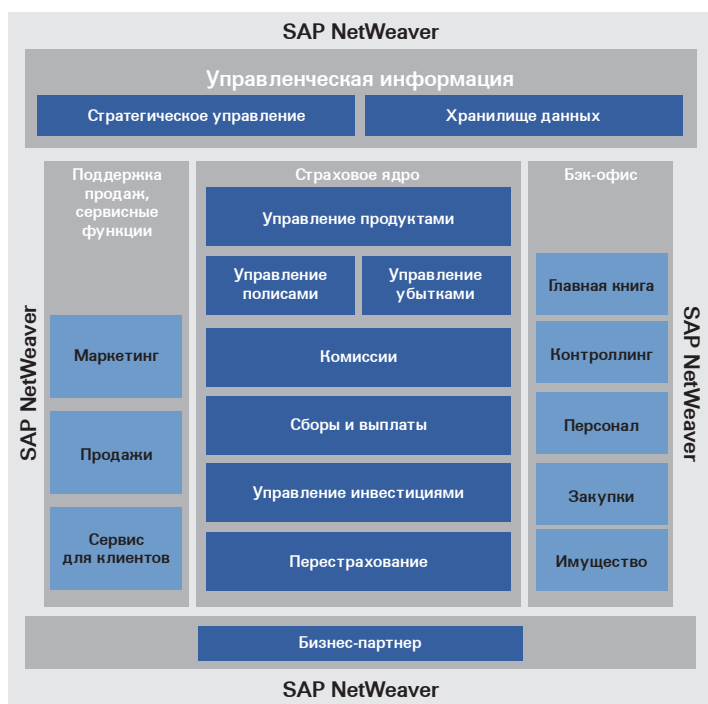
SAP NetWeaver

Управленческая информация

Стратегическое управление

Хранилище данных

SAP NetWeaver

Поддержка продаж, сервисные функции

Маркетинг

Продажи

Сервис для клиентов

Страховое ядро

Управление продуктами

Управление полисами

Управление убытками

Комиссии

Сборы и выплаты

Управление инвестициями

Перестрахование

Бэк-офис

Главная книга

Контроллинг

Персонал

Закупки

Имущество

SAP NetWeaver

Бизнес-партнер

SAP NetWeaver